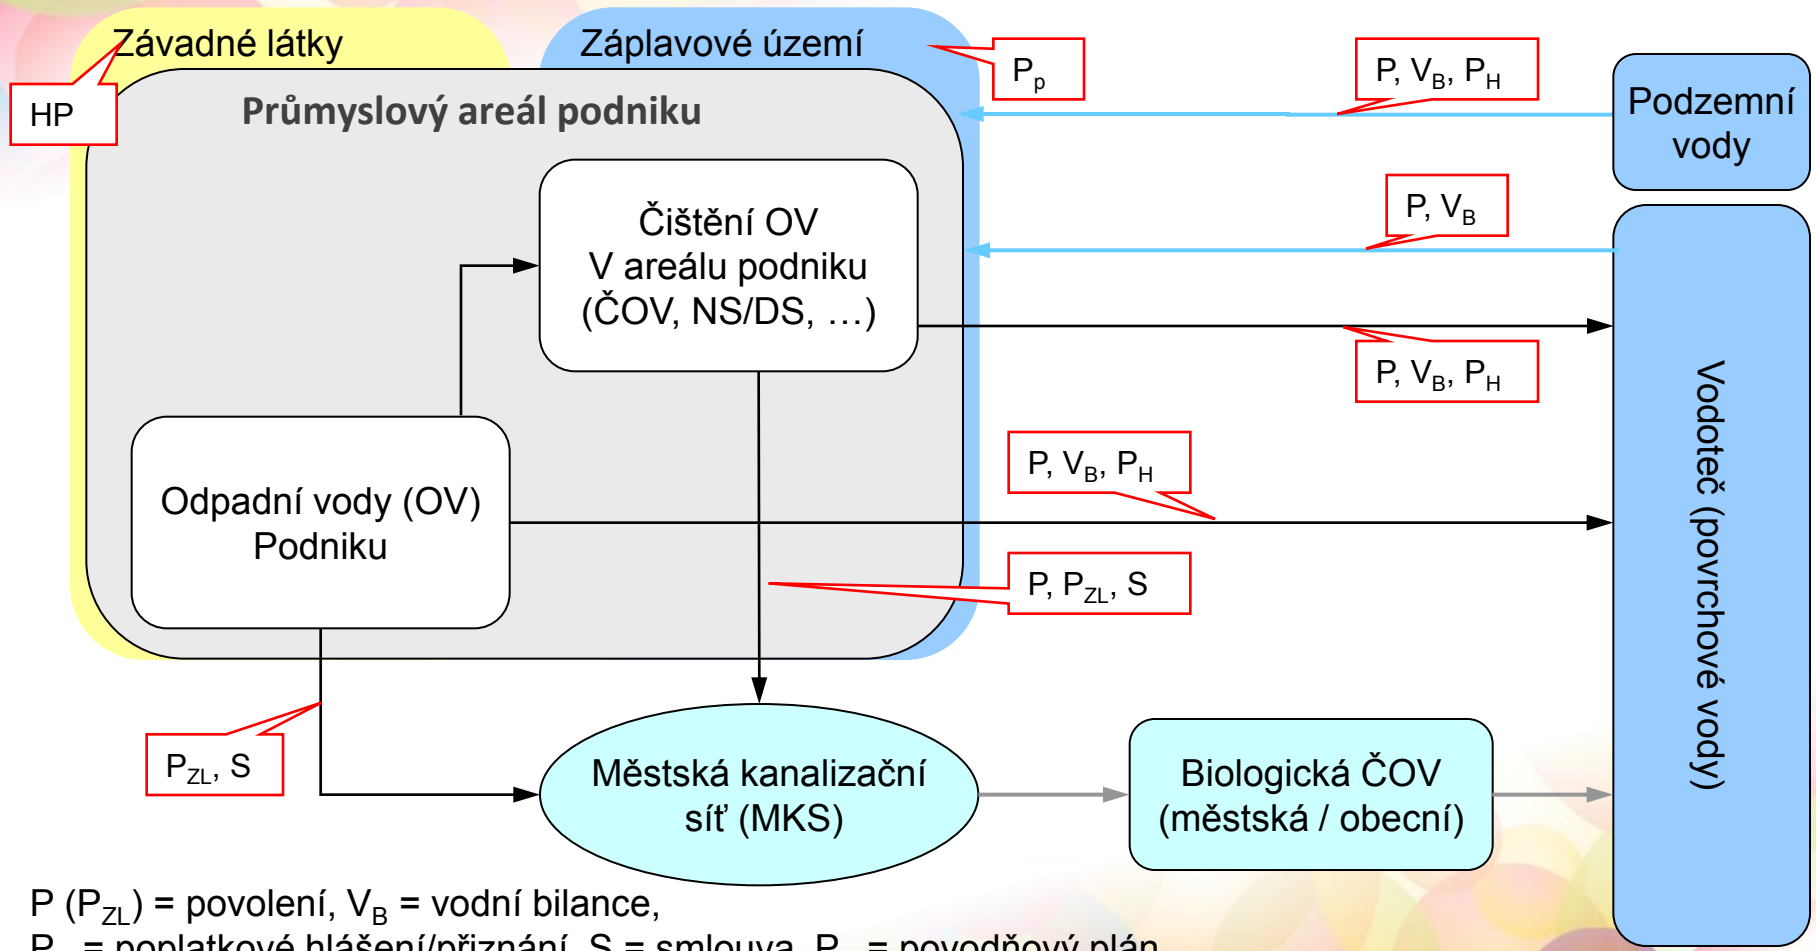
Závadné látky

HP

Záplavové území

$P_p$

$P, V_B, P_H$

Podzemní vody

Průmyslový areál podniku

$P, V_B$

Čištění OV
V areálu podniku
(ČOV, NS/DS, …)

$P, V_B, P_H$

$P, V_B, P_H$

Odpadní vody (OV)
Podniku

$P, P_{ZL}, S$

Vodoteč (povrchové vody)

$P_{ZL}, S$

Městská kanalizační síť (MKS)

Biologická ČOV
(městská / obecní)

P ($P_{ZL}$) = povolení, $V_B$ = vodní bilance,
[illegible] = poplatkové hlášení/přiznání, S = smlouva, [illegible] = povodňový plán